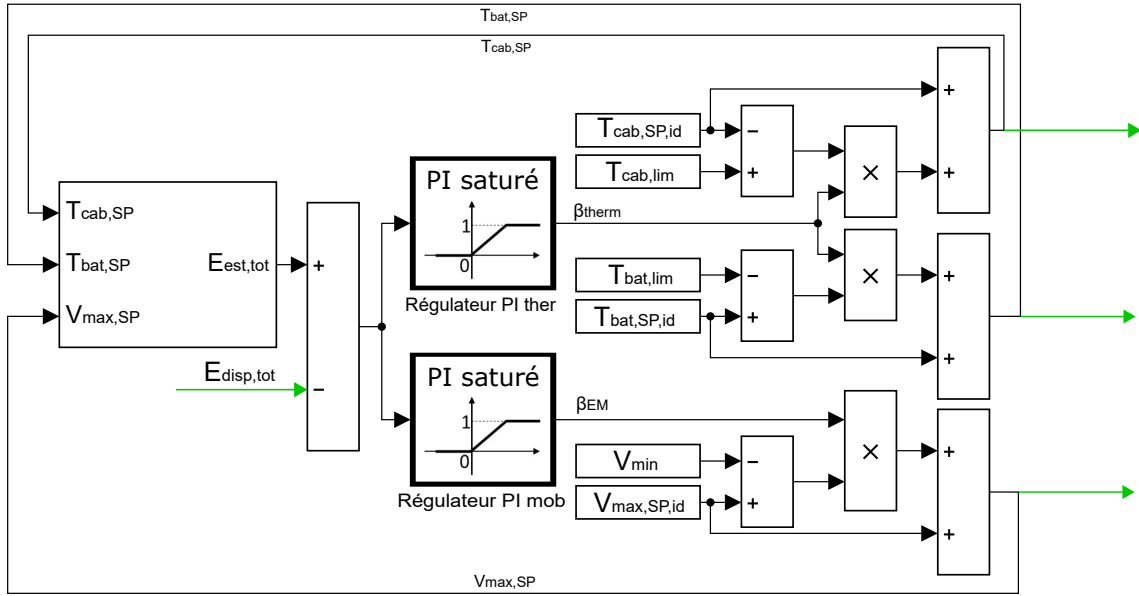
$T_{bat,SP}$

$T_{cab,SP}$

$T_{cab,SP}$

$T_{bat,SP}$

$V_{max,SP}$

$E_{est,tot}$

$E_{disp,tot}$

+

–

PI saturé

1

0

Régulateur PI ther

PI saturé

1

0

Régulateur PI mob

$\beta_{therm}$

$\beta_{EM}$

$T_{cab,SP,id}$

$T_{cab,lim}$

$T_{bat,lim}$

$T_{bat,SP,id}$

$V_{min}$

$V_{max,SP,id}$

–

+

–

+

–

+

×

×

×

+

+

+

+

+

+

$V_{max,SP}$